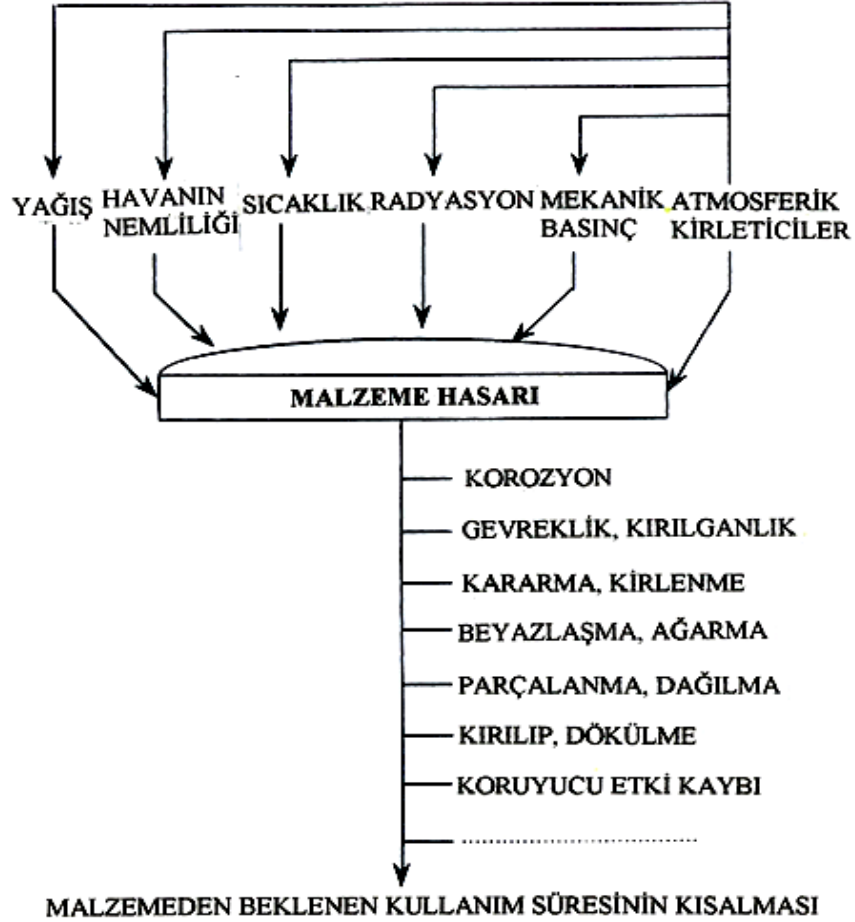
YAĞIŞ HAVANIN NEMLİLİĞİ SICAKLIK RADYASYON MEKANİK BASINÇ ATMOSFERİK KİRLETİCİLER

MALZEME HASARI

KOROZYON

GEVREKLİK, KIRILGANLIK

KARARMA, KİRLENME

BEYAZLAŞMA, AĞARMA

PARÇALANMA, DAĞILMA

KIRILIP, DÖKÜLME

KORUYUCU ETKİ KAYBI

.................................

MALZEMEDEN BEKLENEN KULLANIM SÜRESİNİN KISALMASI